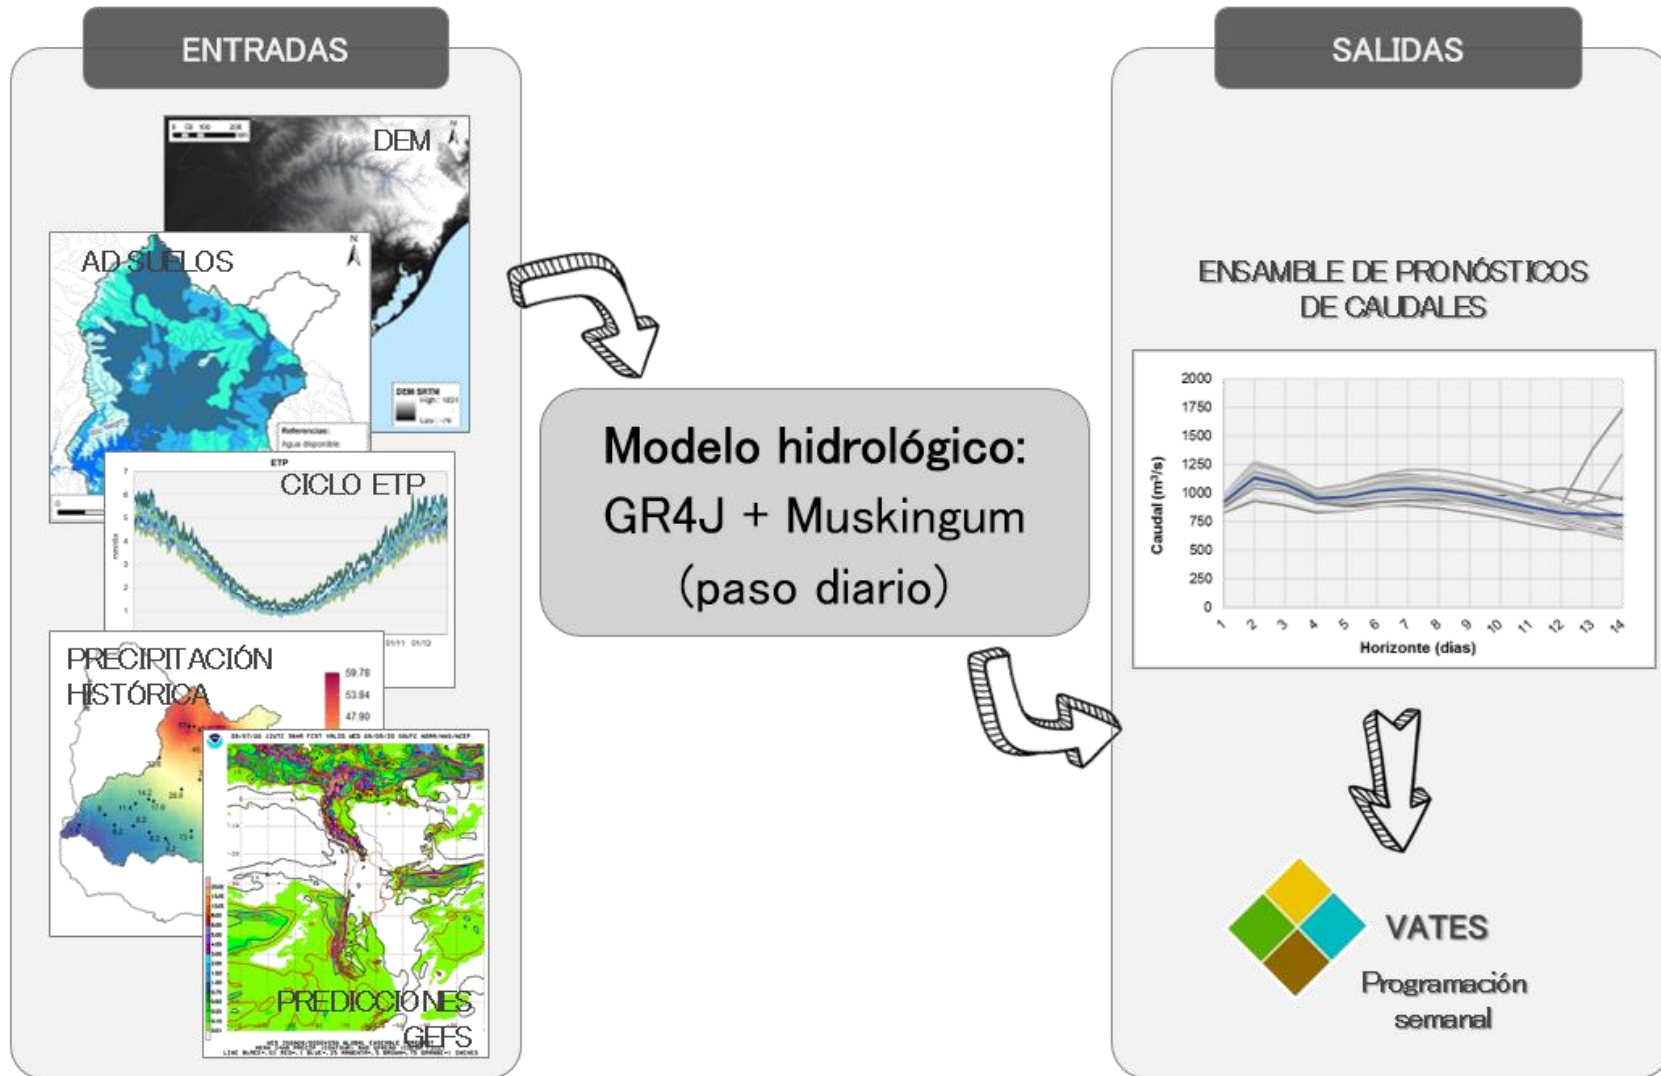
ENTRADAS

DEM

AD SUELOS

Referencias:
Agua disponible

CICLO ETP

ETP

PRECIPITACIÓN HISTÓRICA

59.78
53.84
47.90

PREDICCIONES GEFS

Modelo hidrológico:
GR4J + Muskingum
(paso diario)

SALIDAS

ENSAMBLE DE PRONÓSTICOS DE CAUDALES

2000
1750
1500
1250
1000
750
500
250
0

Caudal (m³/s)

1 2 3 4 5 6 7 8 9 10 11 12 13 14

Horizonte (días)

VATES
Programación semanal